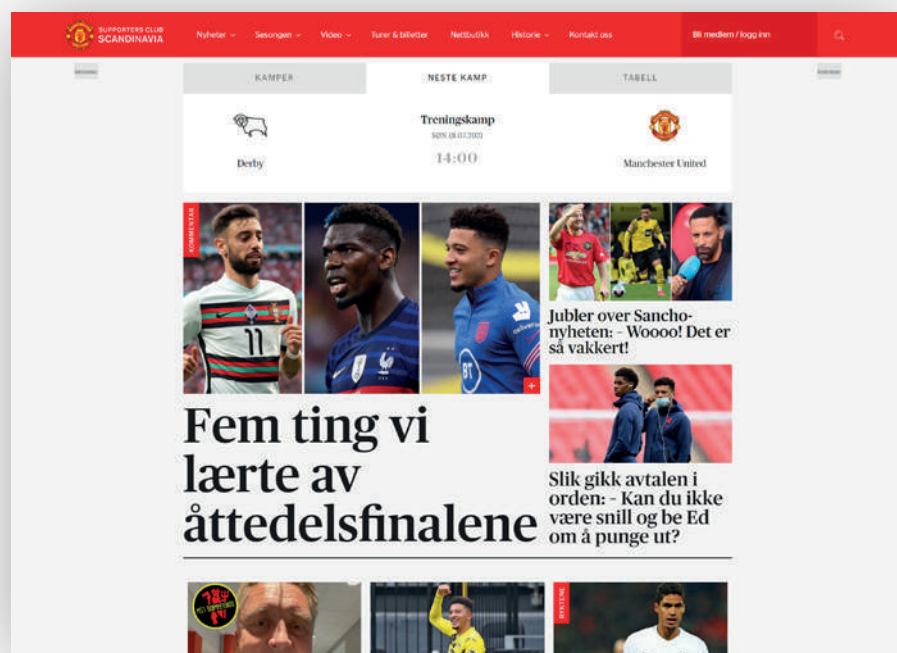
SUPPORTERS CLUB SCANDINAVIA

Nyheter Sesongen Video Turer & billetter Nettbutikk Historie Kontakt oss

Bli medlem / logg inn

KAMPER

NESTE KAMP

TABELL

Derby

Treningskamp

SØN 18.07.2021

14:00

Manchester United

KOMMENTAR

Fem ting vi lærte av åttedelsfinalene

Jubler over Sancho-nyheten: - Woooo! Det er så vakkert!

Slik gikk avtalen i orden: - Kan du ikke være snill og be Ed om å punge ut?

RYKTENE